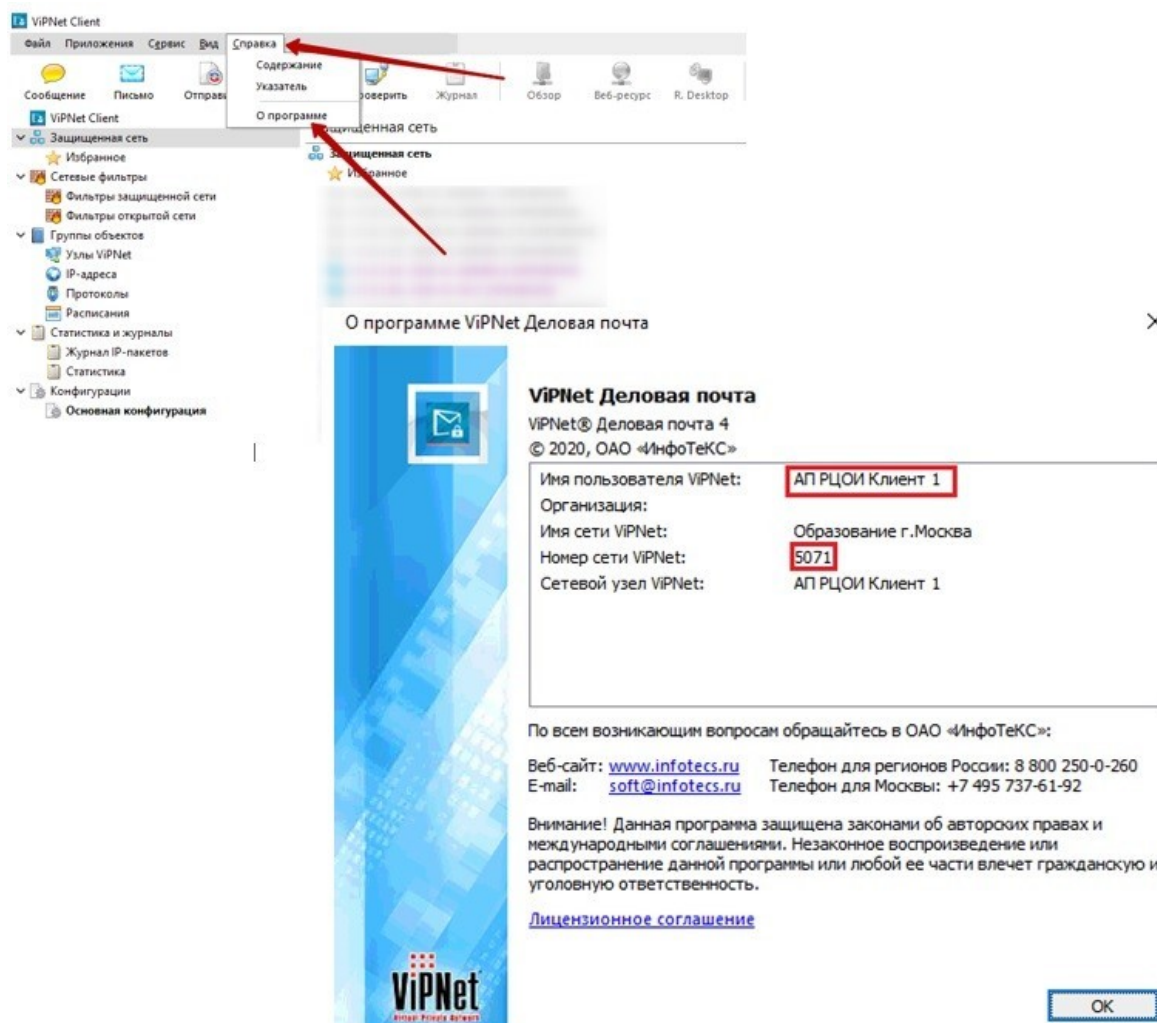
ViPNet Client
Файл Приложения Сервис Вид Справка
Содержание
Указатель
О программе
Сообщение Письмо Отправ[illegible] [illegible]роверить Журнал Обзор Веб-ресурс R. Desktop
ViPNet Client
Защищенная сеть
Избранное
Сетевые фильтры
Фильтры защищенной сети
Фильтры открытой сети
Группы объектов
Узлы ViPNet
IP-адреса
Протоколы
Расписания
Статистика и журналы
Журнал IP-пакетов
Статистика
Конфигурации
Основная конфигурация
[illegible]щенная сеть
Защищенная сеть
Избранное

О программе ViPNet Деловая почта

ViPNet Деловая почта
ViPNet® Деловая почта 4
© 2020, ОАО «ИнфоТеКС»

| Имя пользователя ViPNet: | АП РЦОИ Клиент 1 |
|---|---|
| Организация: | |
| Имя сети ViPNet: | Образование г.Москва |
| Номер сети ViPNet: | 5071 |
| Сетевой узел ViPNet: | АП РЦОИ Клиент 1 |

По всем возникающим вопросам обращайтесь в ОАО «ИнфоТеКС»:

Веб-сайт: www.infotecs.ru Телефон для регионов России: 8 800 250-0-260
E-mail: soft@infotecs.ru Телефон для Москвы: +7 495 737-61-92

Внимание! Данная программа защищена законами об авторских правах и международными соглашениями. Незаконное воспроизведение или распространение данной программы или любой ее части влечет гражданскую и уголовную ответственность.

Лицензионное соглашение

ViPNet
Virtual Private Network

OK